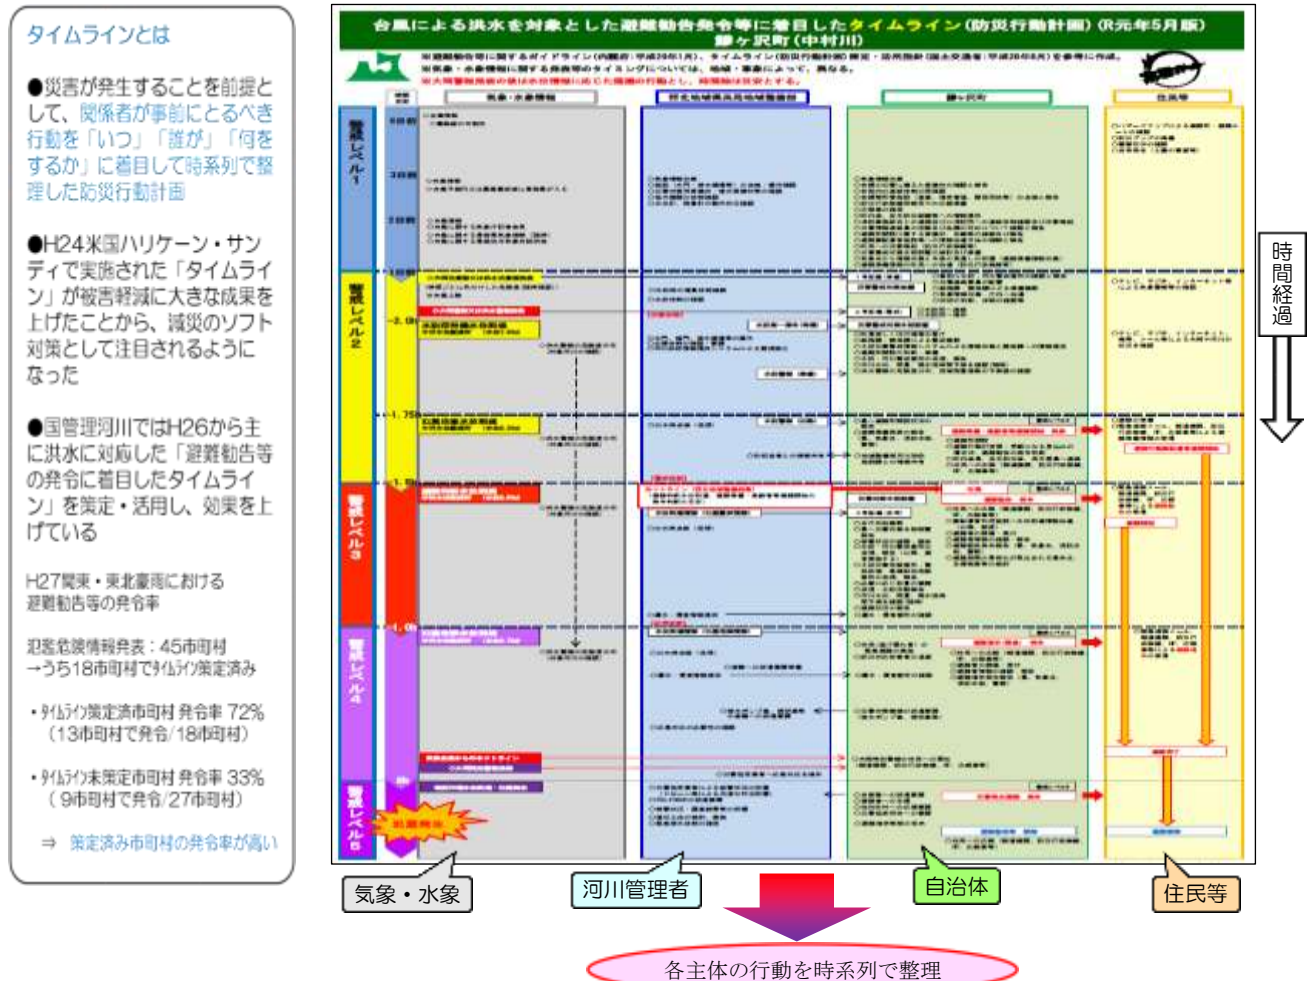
タイムラインとは

●災害が発生することを前提として、関係者が事前にとるべき行動を「いつ」「誰が」「何をするか」に着目して時系列で整理した防災行動計画

●H24米国ハリケーン・サンディで実施された「タイムライン」が被害軽減に大きな成果を上げたことから、減災のソフト対策として注目されるようになった

●国管理河川ではH26から主に洪水に対応した「避難勧告等の発令に着目したタイムライン」を策定・活用し、効果を上げている

H27関東・東北豪雨における避難勧告等の発令率

氾濫危険情報発表：45市町村
→うち18市町村でタイムライン策定済み

・タイムライン策定済市町村 発令率 72%
（13市町村で発令／18市町村）

・タイムライン未策定市町村 発令率 33%
（9市町村で発令／27市町村）

⇒ 策定済み市町村の発令率が高い

台風による洪水を対象とした避難勧告発令等に着目したタイムライン（防災行動計画）(R元年5月版)
鰺ヶ沢町（中村川）

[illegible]

警戒レベル1
警戒レベル2
警戒レベル3
警戒レベル4
警戒レベル5

気象・水象情報
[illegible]
鰺ヶ沢町
住民等

時間経過

気象・水象
河川管理者
自治体
住民等

各主体の行動を時系列で整理